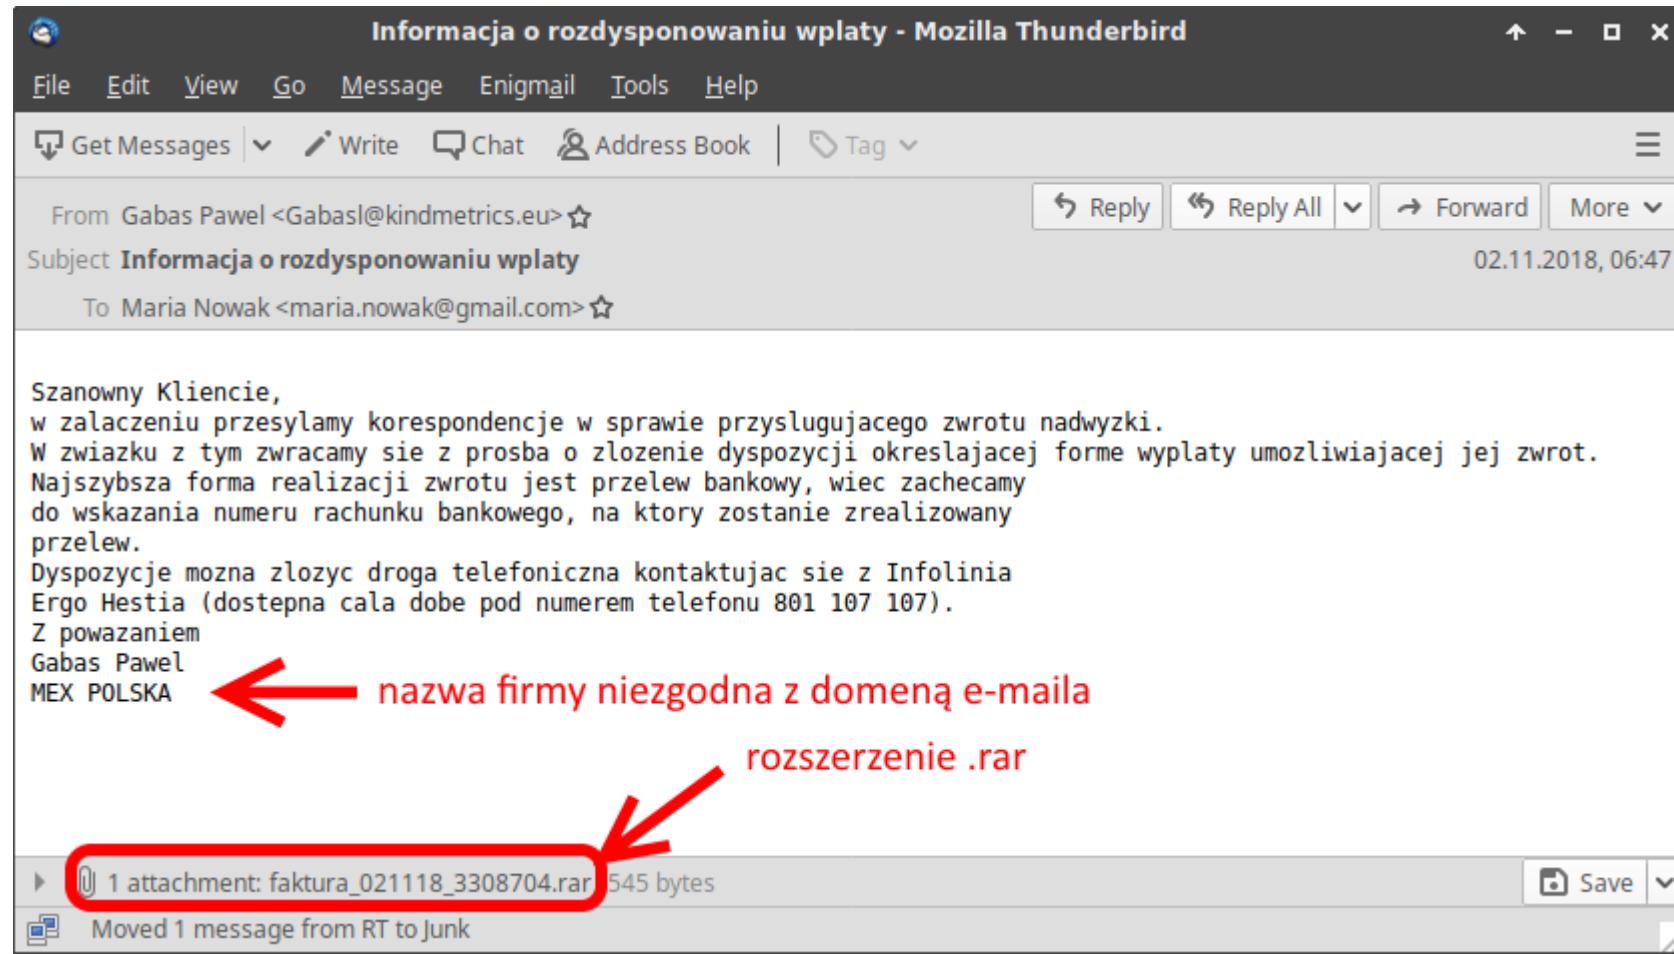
Informacja o rozdysponowaniu wplaty - Mozilla Thunderbird

File Edit View Go Message Enigmail Tools Help

Get Messages Write Chat Address Book Tag

From Gabas Pawel <Gabasl@kindmetrics.eu>
Subject Informacja o rozdysponowaniu wplaty
To Maria Nowak <maria.nowak@gmail.com>

Reply Reply All Forward More
02.11.2018, 06:47

Szanowny Kliencie,
w zalaczeniu przesylamy korespondencje w sprawie przyslugujacego zwrotu nadwyzki.
W zwiazku z tym zwracamy sie z prosba o zlozenie dyspozycji okreslajacej forme wyplaty umozliwiajacej jej zwrot.
Najszybsza forma realizacji zwrotu jest przelew bankowy, wiec zachecamy do wskazania numeru rachunku bankowego, na ktory zostanie zrealizowany przelew.
Dyspozycje mozna zlozyc droga telefoniczna kontaktujac sie z Infolinia Ergo Hestia (dostepna cala dobe pod numerem telefonu 801 107 107).
Z powazaniem
Gabas Pawel
MEX POLSKA

nazwa firmy niezgodna z domeną e-maila

rozszerzenie .rar

1 attachment: faktura_021118_3308704.rar 545 bytes

Save

Moved 1 message from RT to Junk